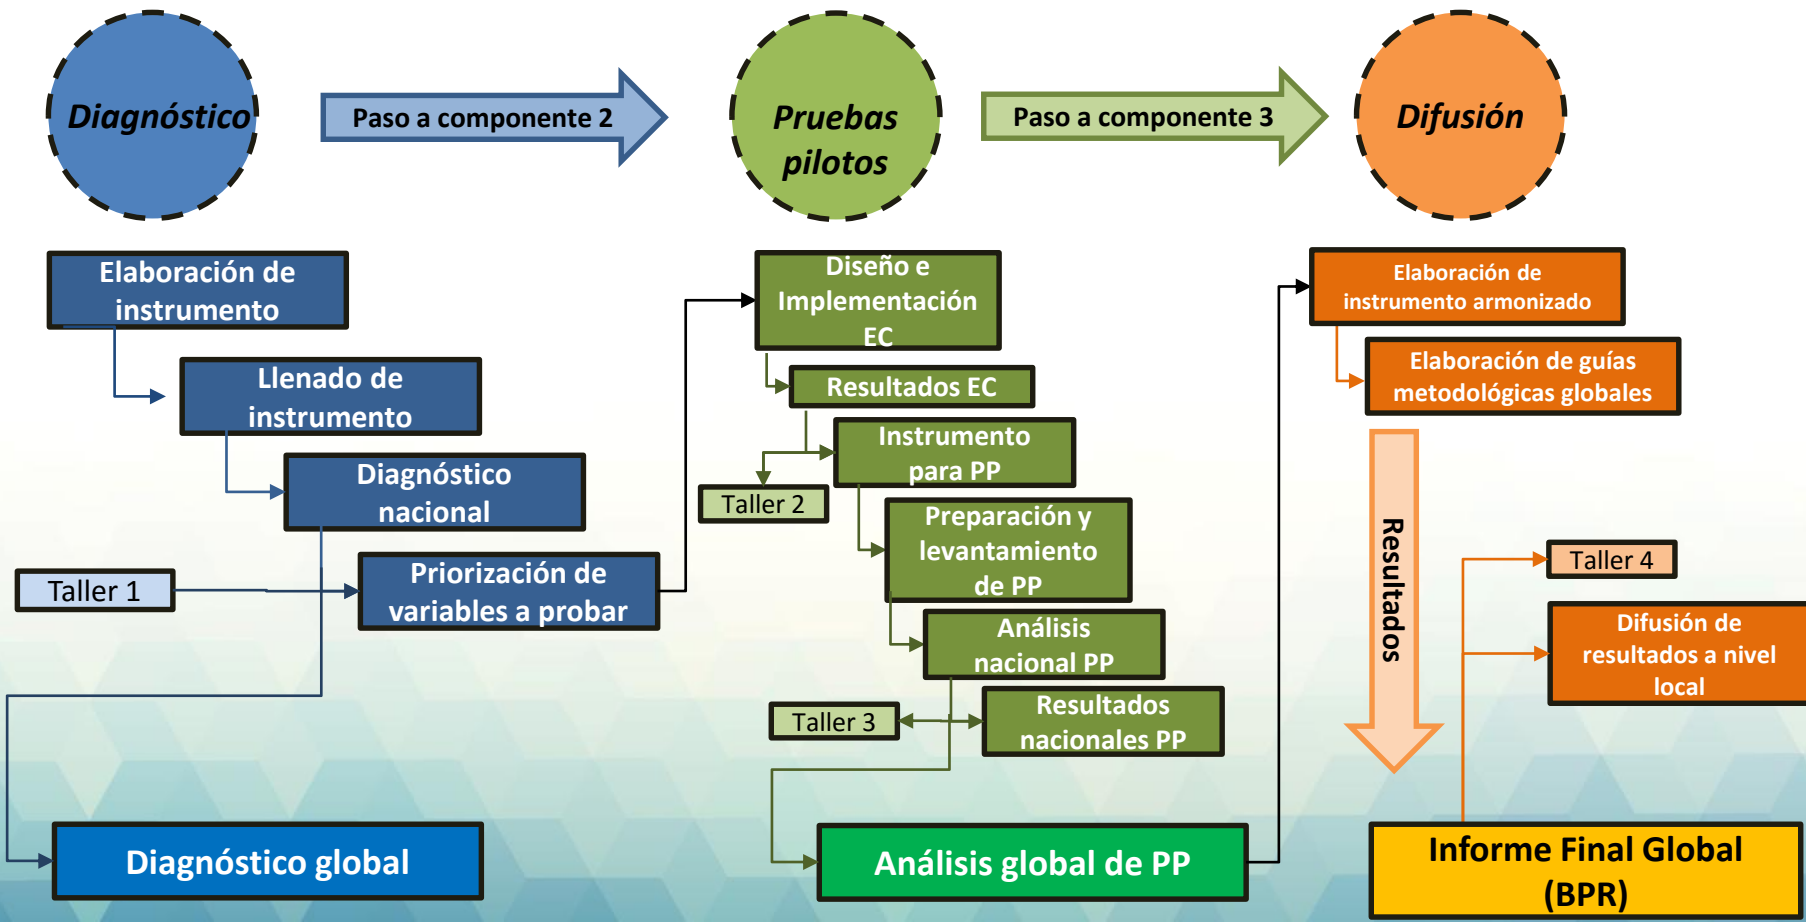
Diagnóstico

Paso a componente 2

Pruebas pilotos

Paso a componente 3

Difusión

Elaboración de instrumento

Llenado de instrumento

Diagnóstico nacional

Taller 1

Priorización de variables a probar

Diagnóstico global

Diseño e Implementación EC

Resultados EC

Instrumento para PP

Taller 2

Preparación y levantamiento de PP

Análisis nacional PP

Taller 3

Resultados nacionales PP

Análisis global de PP

Elaboración de instrumento armonizado

Elaboración de guías metodológicas globales

Resultados

Taller 4

Difusión de resultados a nivel local

Informe Final Global (BPR)